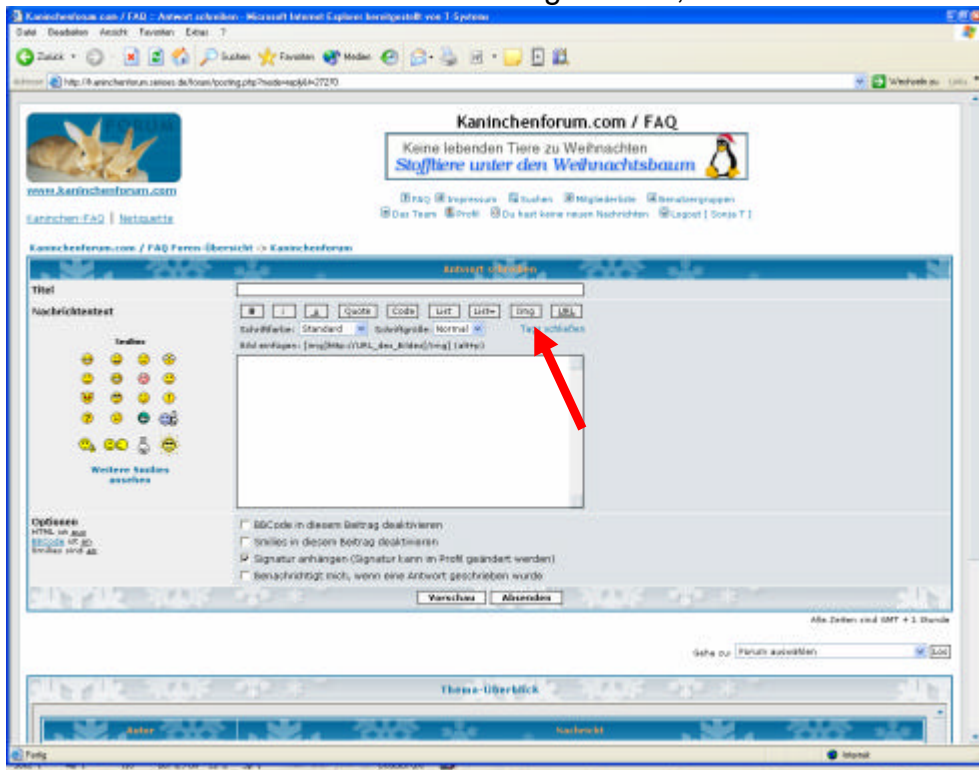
Kaninchenforum.com / FAQ :: Antwort schreiben - Microsoft Internet Explorer bereitgestellt von T-Systems

Datei Bearbeiten Ansicht Favoriten Extras ?

Zurück Suchen Favoriten Medien

Adresse http://f.kaninchenforum.sanoes.de/forum/posting.php?mode=reply&t=27270

Wechseln zu Links

www.kaninchenforum.com

Kaninchen-FAQ | Netquette

Kaninchenforum.com / FAQ

Keine lebenden Tiere zu Weihnachten
Stofftiere unter den Weihnachtsbaum

FAQ Impressum Suchen Mitgliederliste Benutzergruppen
Das Team Profil Du hast keine neuen Nachrichten Logout [ Sonja T ]

Kaninchenforum.com / FAQ Foren-Übersicht -> Kaninchenforum

Antwort schreiben

Titel

Nachrichtentext

B i u Quote Code List List= Img URL

Schriftfarbe: Standard Schriftgröße: Normal Tags schließen

Bild einfügen: [img]http://URL_des_Bildes[/img] (alt+p)

Smilies

Weitere Smilies ansehen

Optionen
HTML ist aus
BBCode ist an
Smilies sind an

BBCode in diesem Beitrag deaktivieren
Smilies in diesem Beitrag deaktivieren
Signatur anhängen (Signatur kann im Profil geändert werden)
Benachrichtigt mich, wenn eine Antwort geschrieben wurde

Vorschau Absenden

Alle Zeiten sind GMT + 1 Stunde

Gehe zu: Forum auswählen Los

Thema-Überblick

Autor Nachricht

Fertig Internet